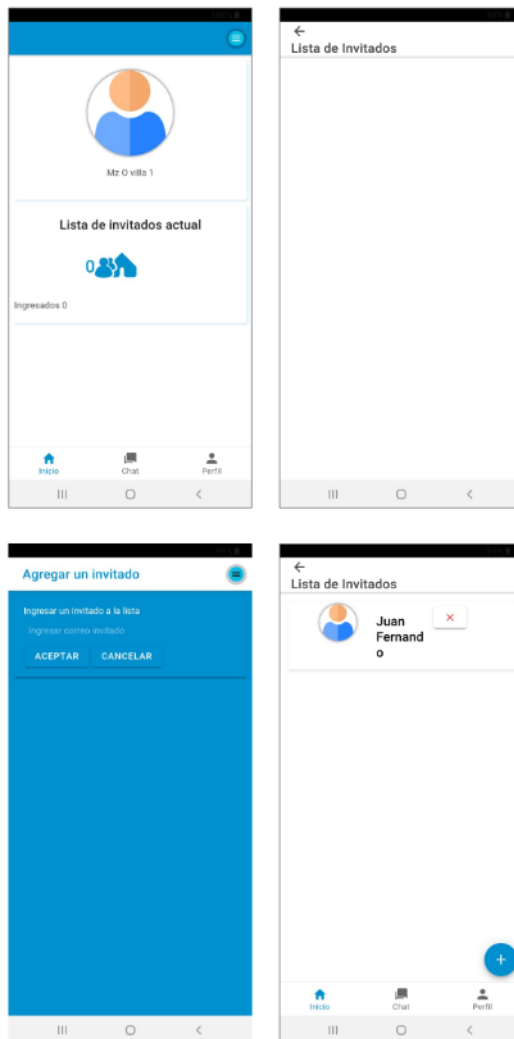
Mz O villa 1

Lista de invitados actual

0

Ingresados 0

Inicio
Chat
Perfil

←
Lista de Invitados

Agregar un invitado

Ingresar un invitado a la lista
Ingresar correo invitado
ACEPTAR
CANCELAR

←
Lista de Invitados

Juan Fernando
×

+

Inicio
Chat
Perfil